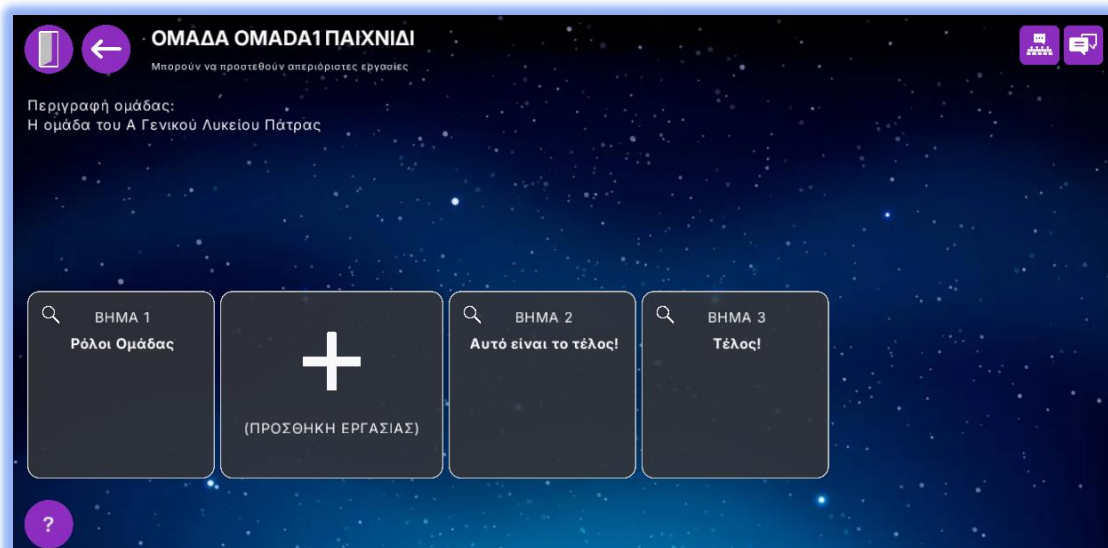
ΟΜΑΔΑ OMADA1 ΠΑΙΧΝΙΔΙ

Μπορούν να προστεθούν απεριόριστες εργασίες

Περιγραφή ομάδας:
Η ομάδα του Α Γενικού Λυκείου Πάτρας

ΒΗΜΑ 1
Ρόλοι Ομάδας

+
(ΠΡΟΣΘΗΚΗ ΕΡΓΑΣΙΑΣ)

ΒΗΜΑ 2
Αυτό είναι το τέλος!

ΒΗΜΑ 3
Τέλος!

?